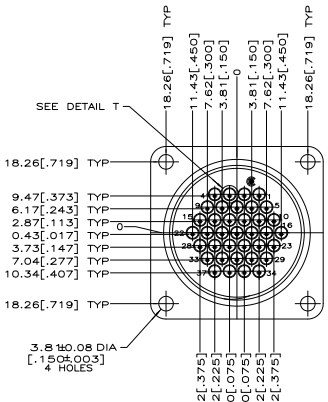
18.26[.719] TYP
11.43[.450]
7.62[.300]
3.81[.150]
0
3.81[.150]
7.62[.300]
11.43[.450]
18.26[.719] TYP

SEE DETAIL T

18.26[.719] TYP

9.47[.373] TYP
6.17[.243] TYP
2.87[.113] TYP
0
0.43[.017] TYP
3.73[.147] TYP
7.04[.277] TYP
10.34[.407] TYP

4
1
9
5
15
10
22
16
28
23
33
29
37
34

18.26[.719] TYP

3.8±0.08 DIA
[.150±.003]
4 HOLES

2[.375]
2[.225]
0[.075]
0[.075]
2[.225]
2[.375]